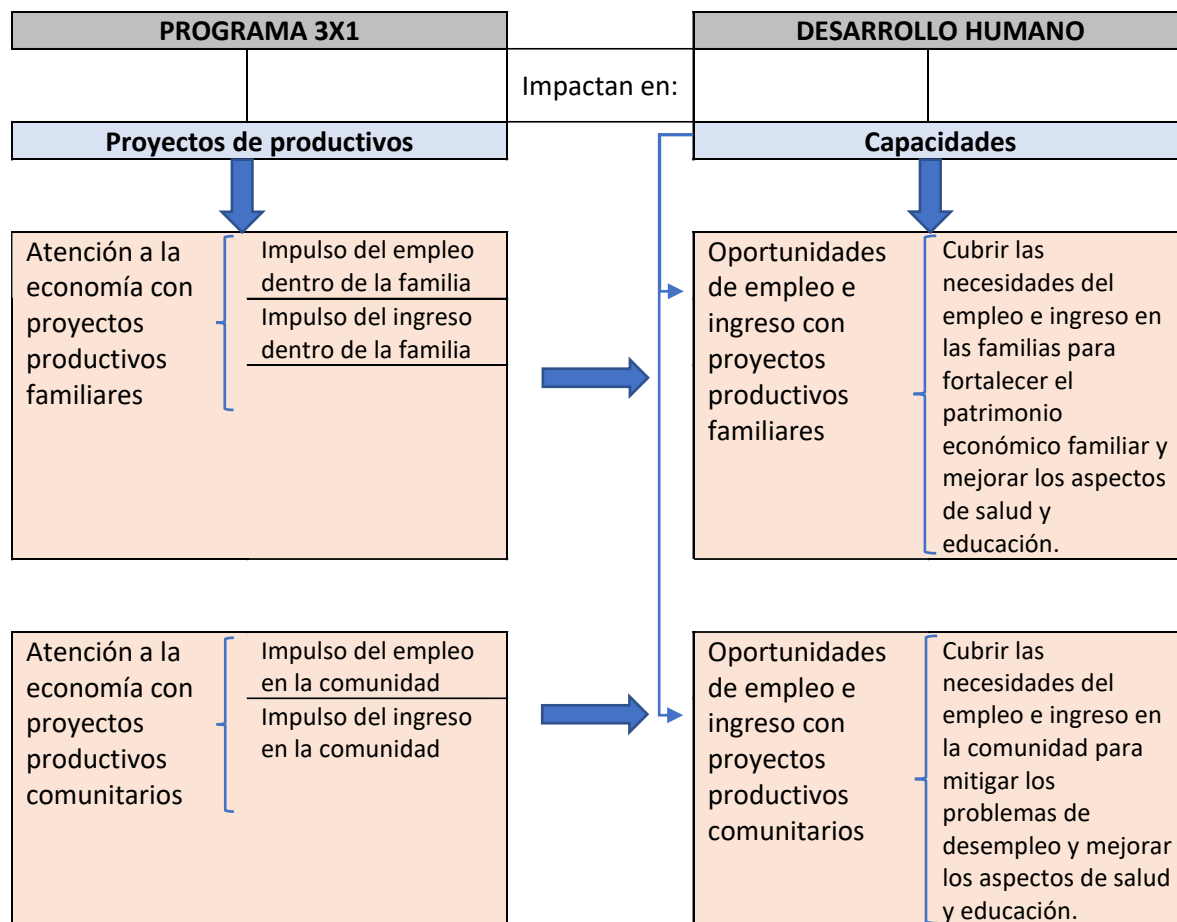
PROGRAMA 3X1

DESARROLLO HUMANO

Impactan en:

Proyectos de productivos

Capacidades

Atención a la economía con proyectos productivos familiares

Impulso del empleo dentro de la familia

Impulso del ingreso dentro de la familia

Oportunidades de empleo e ingreso con proyectos productivos familiares

Cubrir las necesidades del empleo e ingreso en las familias para fortalecer el patrimonio económico familiar y mejorar los aspectos de salud y educación.

Atención a la economía con proyectos productivos comunitarios

Impulso del empleo en la comunidad

Impulso del ingreso en la comunidad

Oportunidades de empleo e ingreso con proyectos productivos comunitarios

Cubrir las necesidades del empleo e ingreso en la comunidad para mitigar los problemas de desempleo y mejorar los aspectos de salud y educación.